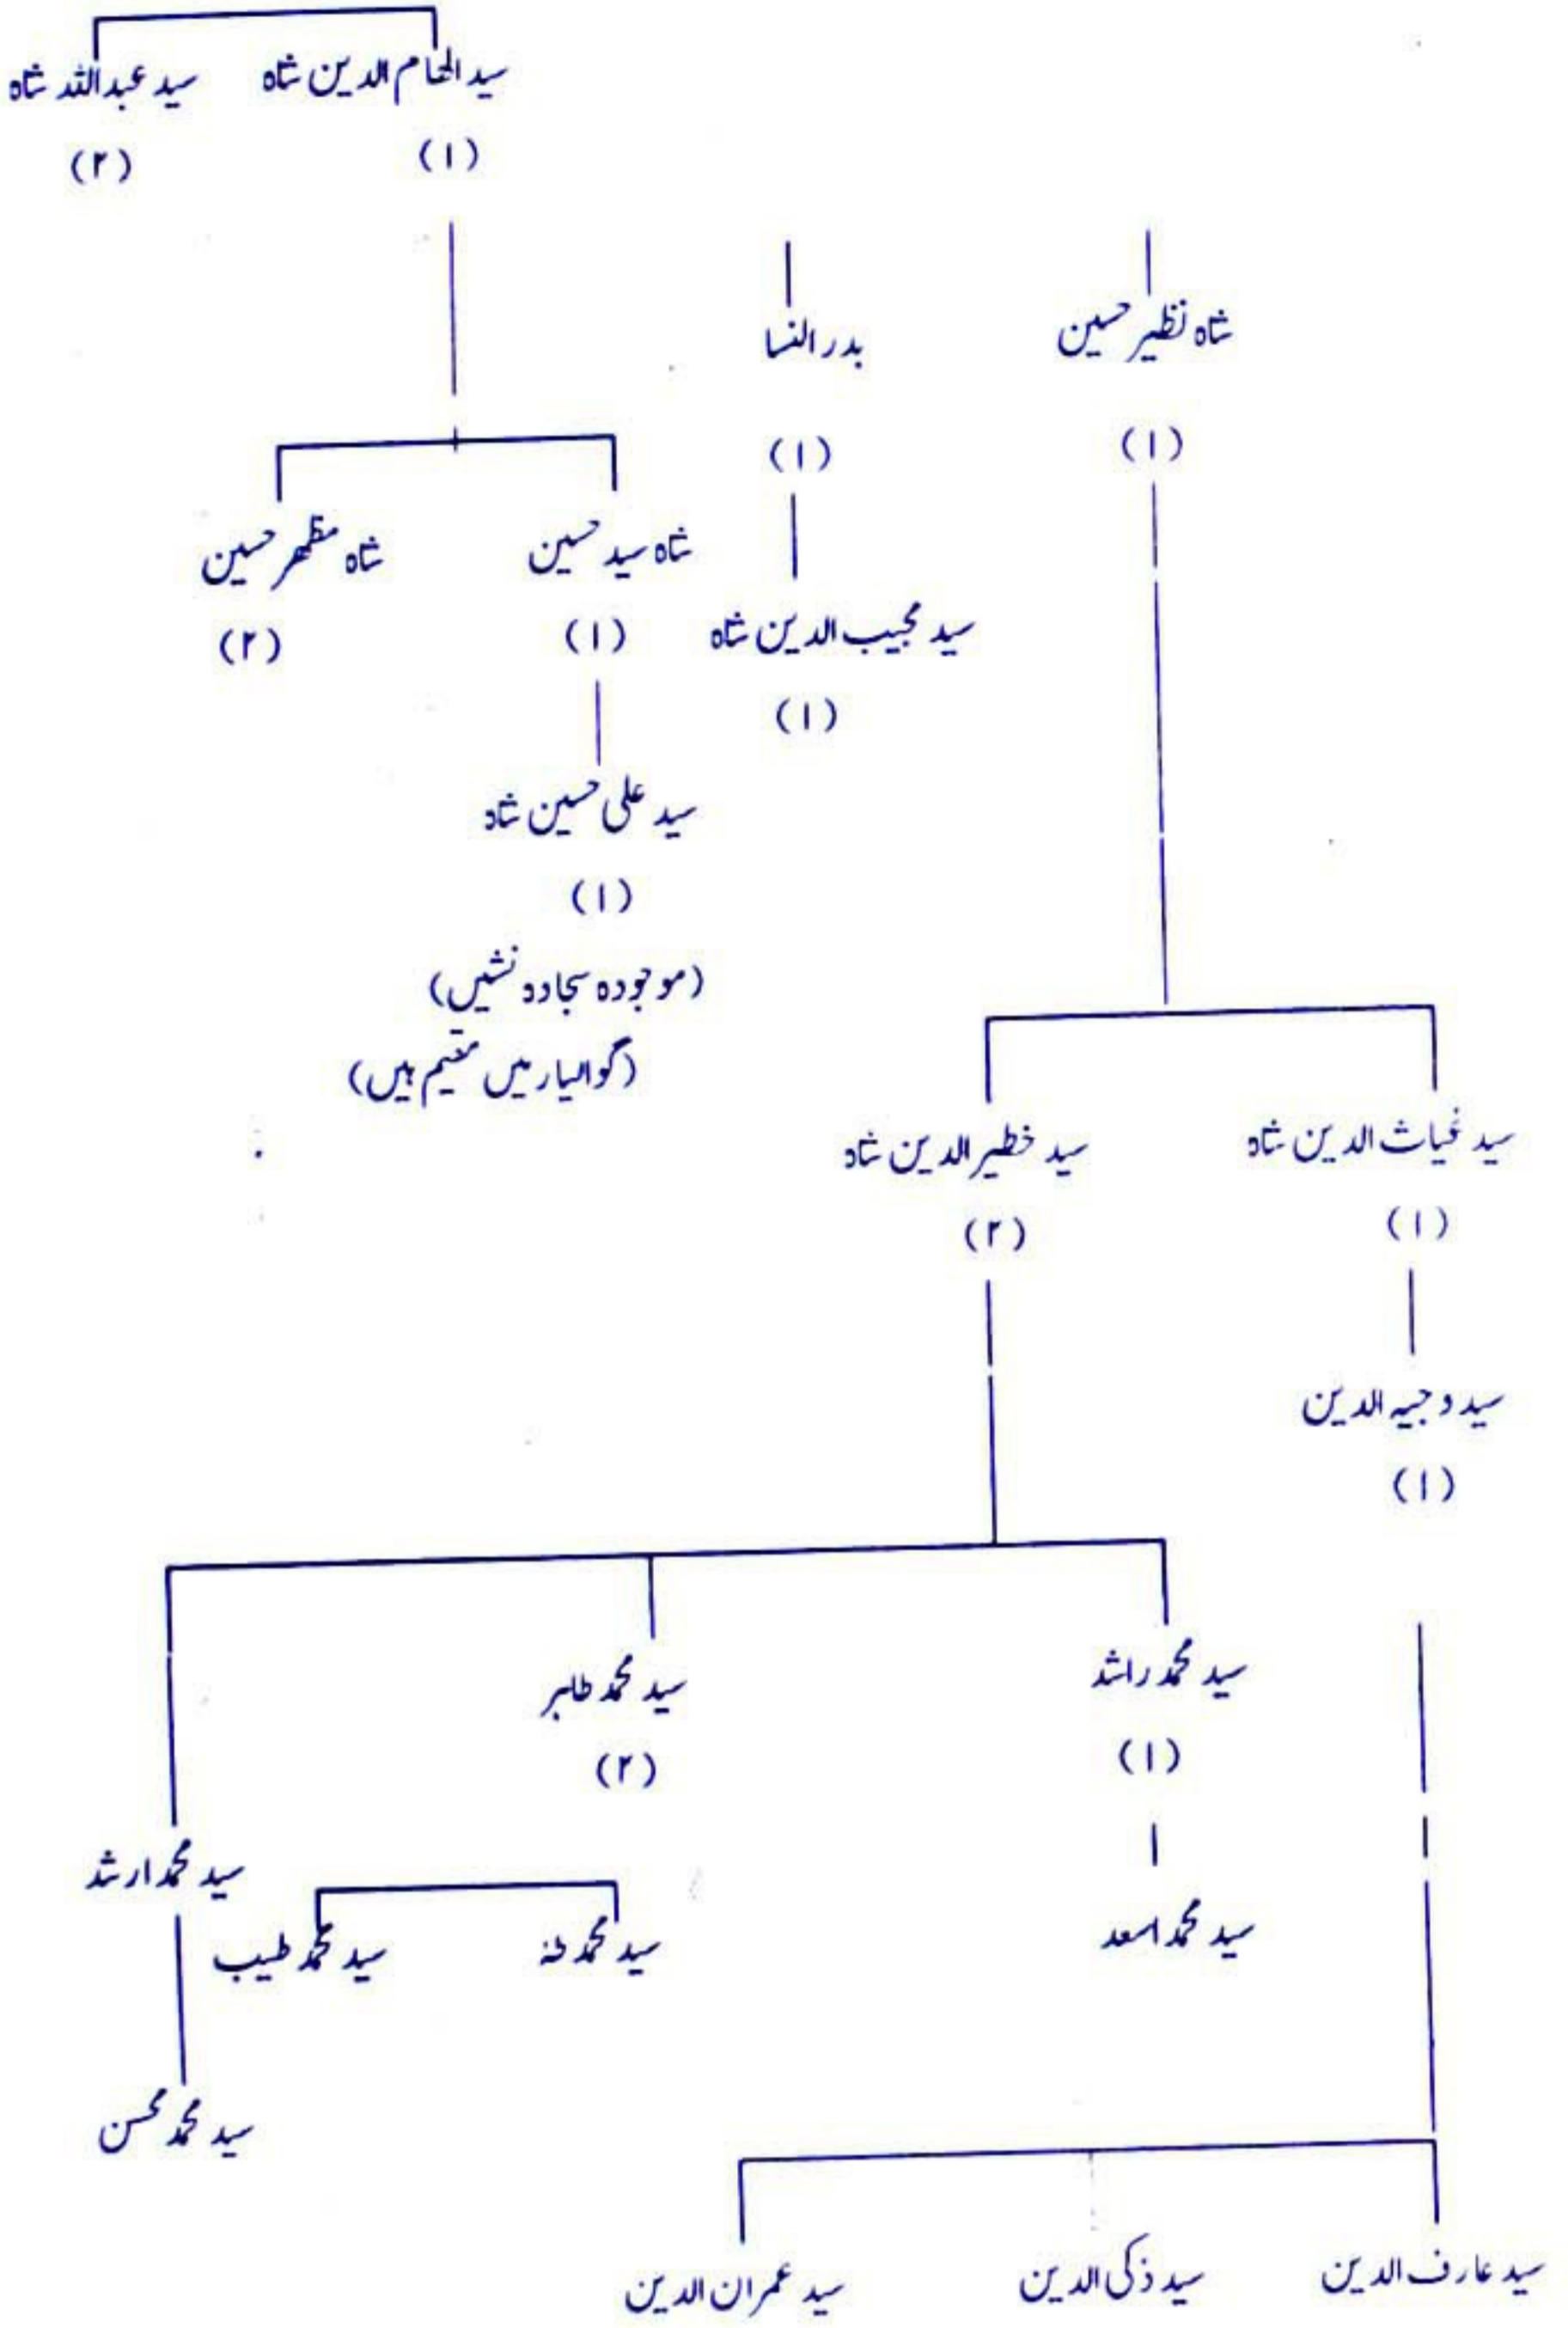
سید الحسام الدین شاہ
(۱)

سید عبداللہ شاہ
(۲)

شاہ نظیر حسین
(۱)

بدر النسا
(۱)

سید مجیب الدین شاہ
(۱)

شاہ سید حسین
(۱)

شاہ مظہر حسین
(۲)

سید علی حسین شاہ
(۱)
(موجودہ سجادہ نشیں)
(گوالیار میں مقیم ہیں)

سید غیاث الدین شاہ
(۱)

سید خطیر الدین شاہ
(۲)

سید وجیہ الدین
(۱)

سید محمد راشد
(۱)

سید محمد طاہر
(۲)

سید محمد ارشد

سید محمد اسعد

سید محمد طٰہٰ

سید محمد طیب

سید محمد محسن

سید عارف الدین

سید ذکی الدین

سید عمران الدین